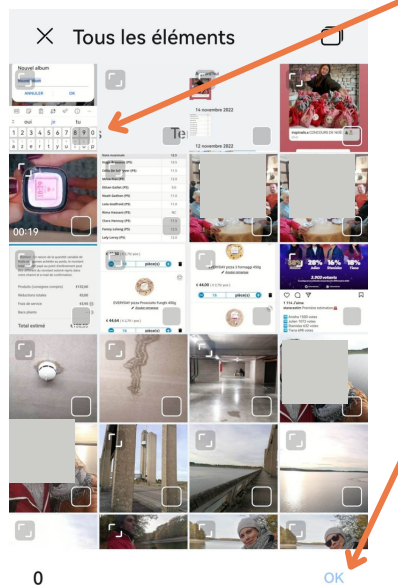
Tous les éléments

Nouvel album
ANNULER
OK

14 novembre 2022

12 novembre 2022

00:19

Total estimé

EVERYDAY pizza 5 formaggi 450g

EVERYDAY pizza Prosciutto Funghi 400g

€ 44,04

pièce(s)

pièce(s)

0

OK